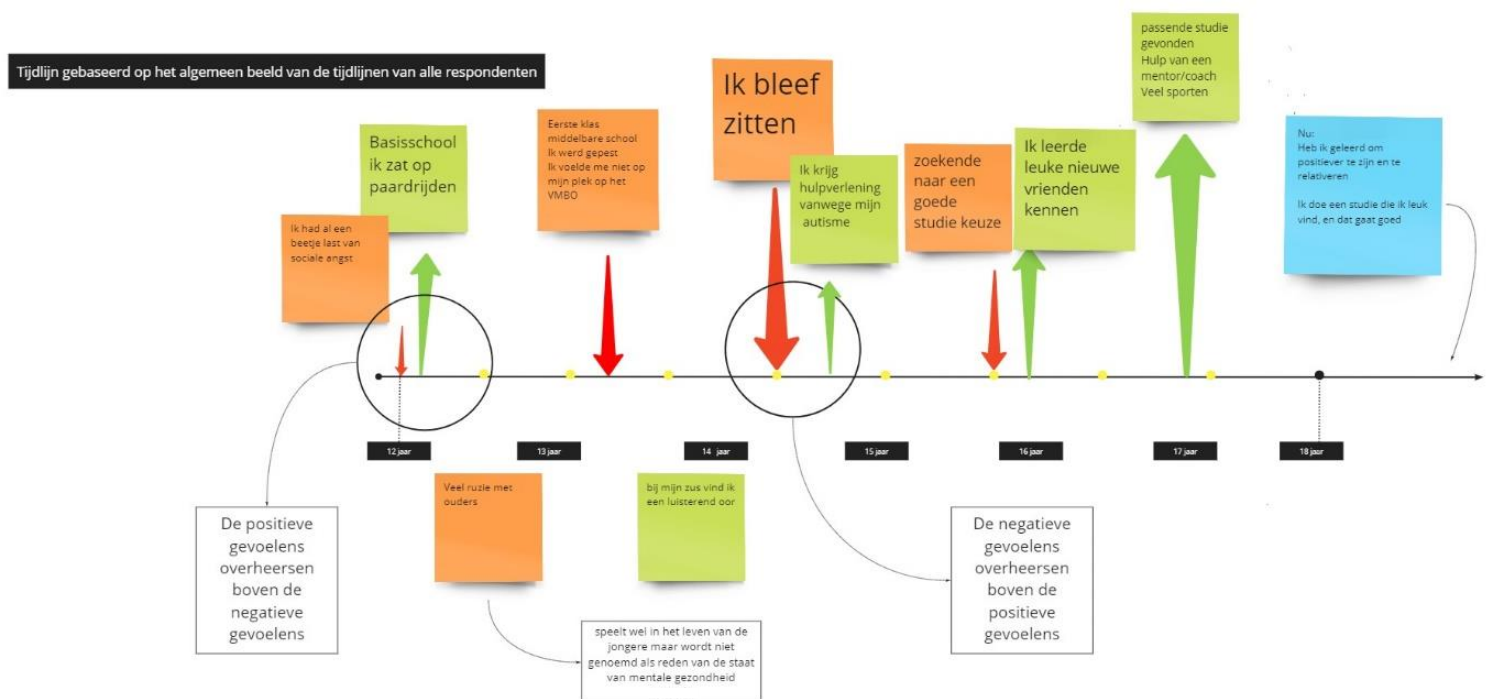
Tijdlijn gebaseerd op het algemeen beeld van de tijdlijnen van alle respondenten

Ik had al een beetje last van sociale angst

Basisschool ik zat op paardrijden

Eerste klas middelbare school
Ik werd gepest
Ik voelde me niet op mijn plek op het VMBO

Ik bleef zitten

Ik krijg hulpverlening vanwege mijn autisme

zoekende naar een goede studie keuze

Ik leerde leuke nieuwe vrienden kennen

passende studie gevonden
Hulp van een mentor/coach
Veel sporten

Nu:
Heb ik geleerd om positiever te zijn en te relativeren

Ik doe een studie die ik leuk vind, en dat gaat goed

12 jaar

13 jaar

14 jaar

15 jaar

16 jaar

17 jaar

18 jaar

De positieve gevoelens overheersen boven de negatieve gevoelens

Veel ruzie met ouders

bij mijn zus vind ik een luisterend oor

speelt wel in het leven van de jongere maar wordt niet genoemd als reden van de staat van mentale gezondheid

De negatieve gevoelens overheersen boven de positieve gevoelens